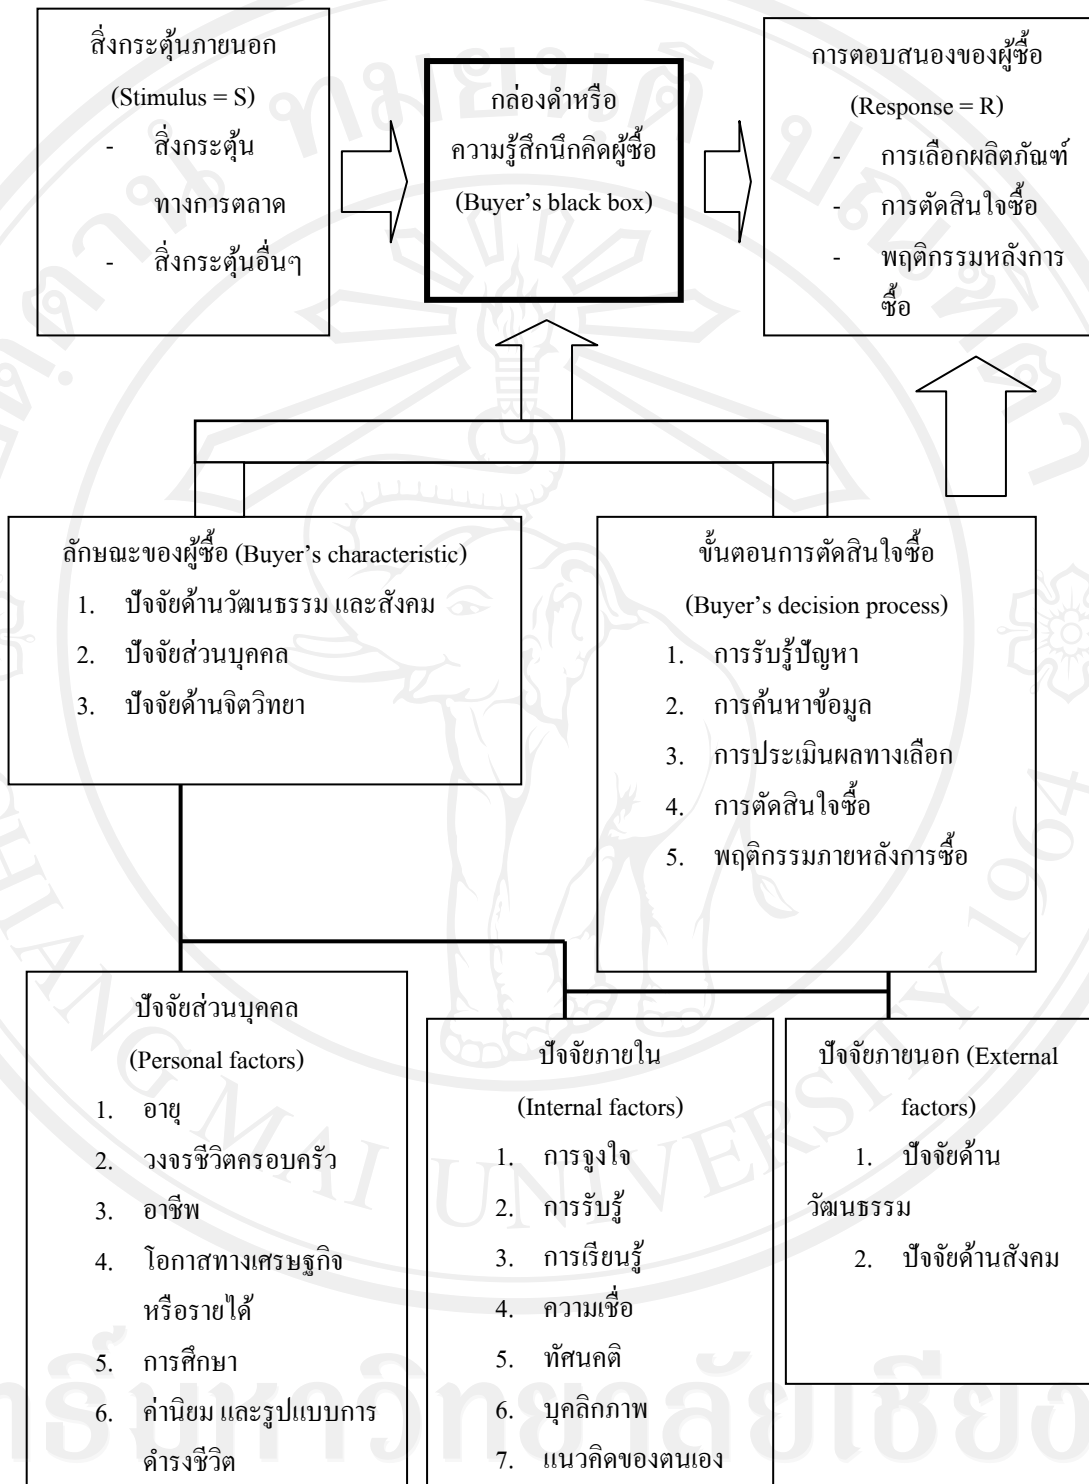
สิ่งกระตุ้นภายนอก

(Stimulus = S)

- สิ่งกระตุ้นทางการตลาด
- สิ่งกระตุ้นอื่นๆ

กล่องดำหรือความรู้สึกนึกคิดผู้ซื้อ

(Buyer's black box)

การตอบสนองของผู้ซื้อ

(Response = R)

- การเลือกผลิตภัณฑ์
- การตัดสินใจซื้อ
- พฤติกรรมหลังการซื้อ

ลักษณะของผู้ซื้อ (Buyer's characteristic)

1. ปัจจัยด้านวัฒนธรรม และสังคม
2. ปัจจัยส่วนบุคคล
3. ปัจจัยด้านจิตวิทยา

ขั้นตอนการตัดสินใจซื้อ

(Buyer's decision process)

1. การรับรู้ปัญหา
2. การค้นหาข้อมูล
3. การประเมินผลทางเลือก
4. การตัดสินใจซื้อ
5. พฤติกรรมภายหลังการซื้อ

ปัจจัยส่วนบุคคล

(Personal factors)

1. อายุ
2. วงจรชีวิตครอบครัว
3. อาชีพ
4. โอกาสทางเศรษฐกิจหรือรายได้
5. การศึกษา
6. ค่านิยม และรูปแบบการดำรงชีวิต

ปัจจัยภายใน

(Internal factors)

1. การจูงใจ
2. การรับรู้
3. การเรียนรู้
4. ความเชื่อ
5. ทัศนคติ
6. บุคลิกภาพ
7. แนวคิดของตนเอง

ปัจจัยภายนอก (External factors)

1. ปัจจัยด้านวัฒนธรรม
2. ปัจจัยด้านสังคม